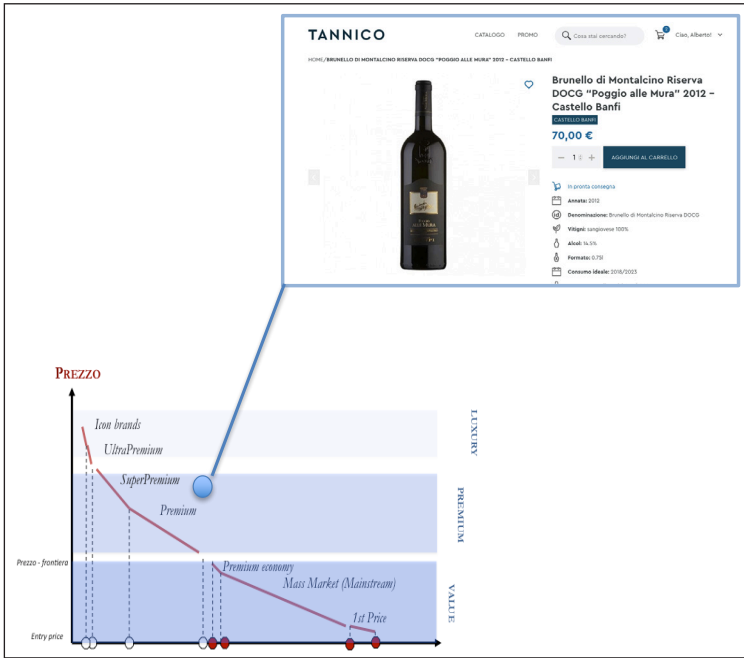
TANNICO

CATALOGO PROMO

Cosa stai cercando?

0

Ciao, Alberto!

HOME/BRUNELLO DI MONTALCINO RISERVA DOCG "POGGIO ALLE MURA" 2012 – CASTELLO BANFI

Brunello di Montalcino Riserva DOCG "Poggio alle Mura" 2012 – Castello Banfi

CASTELLO BANFI

70,00 €

– 1 +

AGGIUNGI AL CARRELLO

In pronta consegna

Annata: 2012

Denominazione: Brunello di Montalcino Riserva DOCG

Vitigni: sangiovese 100%

Alcol: 14.5%

Formato: 0.75l

Consumo ideale: 2018/2023

PREZZO

Icon brands

UltraPremium

SuperPremium

Premium

Premium economy

Mass Market (Mainstream)

1st Price

LUXURY

PREMIUM

VALUE

Prezzo - frontiera

Entry price